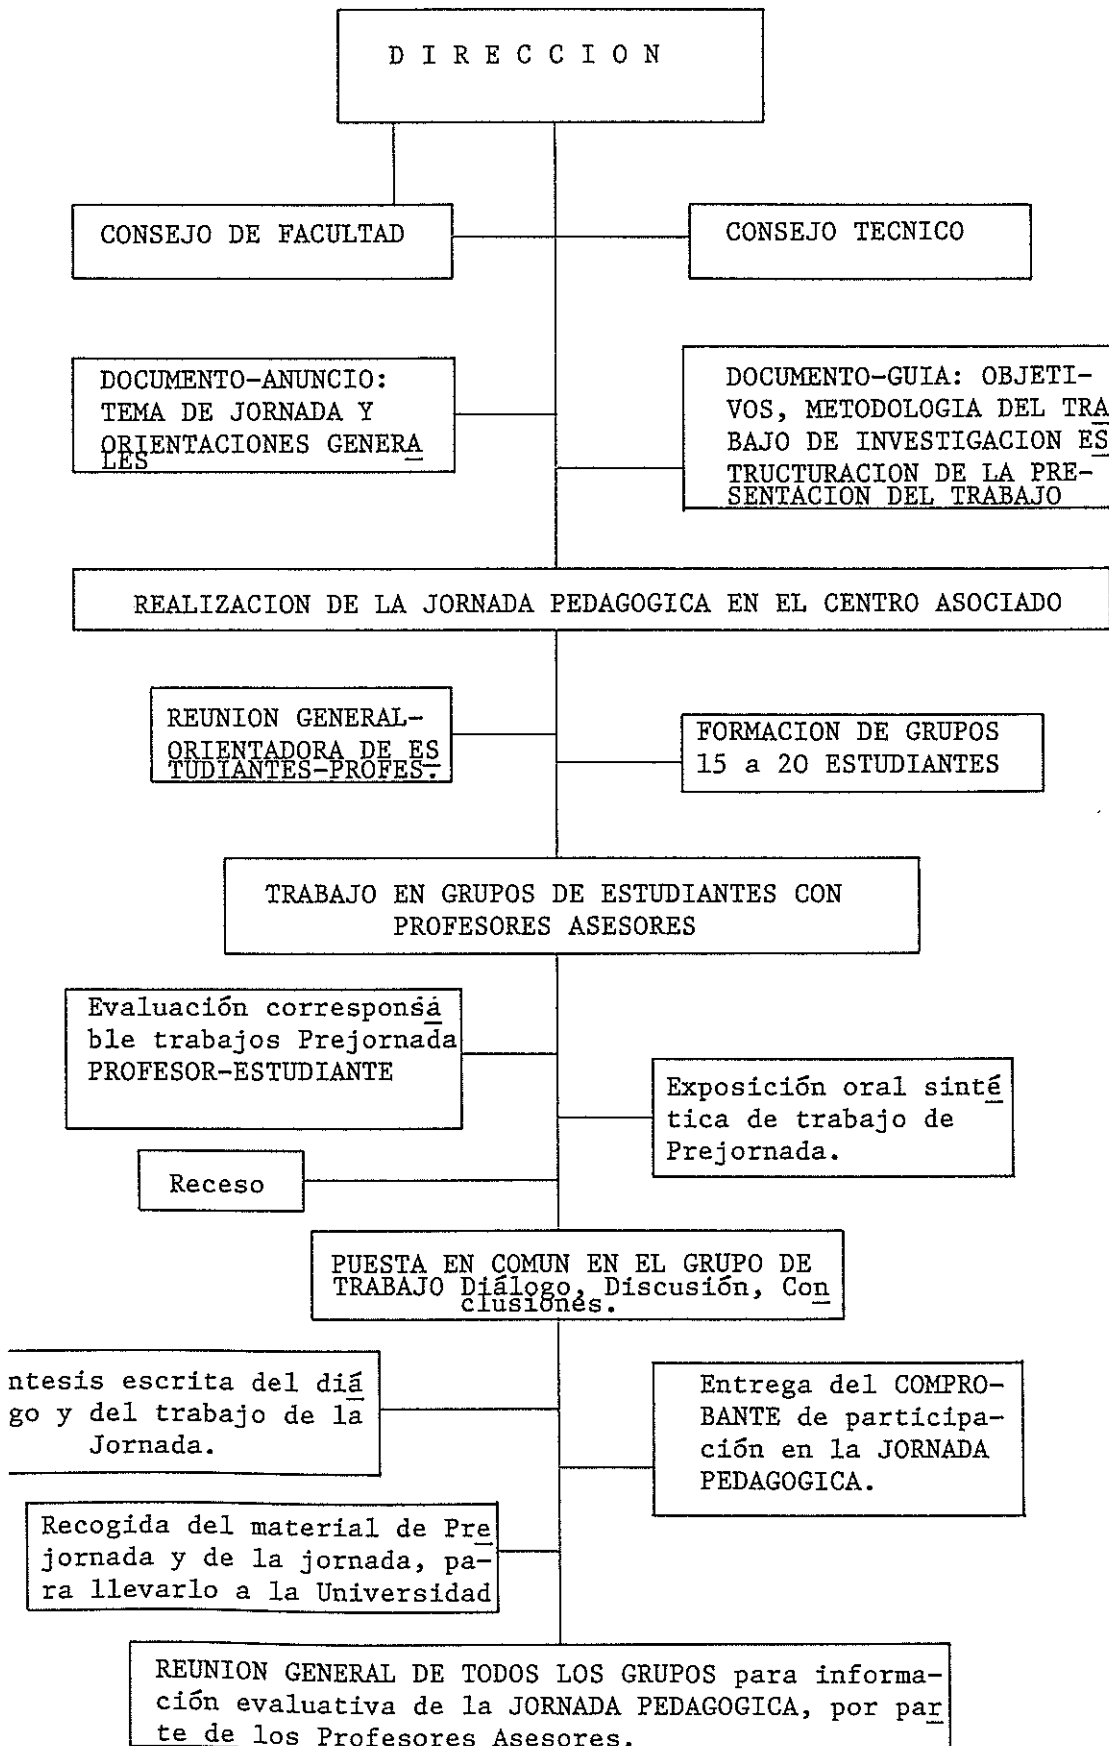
D I R E C C I O N

CONSEJO DE FACULTAD

CONSEJO TECNICO

DOCUMENTO-ANUNCIO: TEMA DE JORNADA Y ORIENTACIONES GENERALES

DOCUMENTO-GUIA: OBJETIVOS, METODOLOGIA DEL TRABAJO DE INVESTIGACION ESTRUCTURACION DE LA PRESENTACION DEL TRABAJO

REALIZACION DE LA JORNADA PEDAGOGICA EN EL CENTRO ASOCIADO

REUNION GENERAL-ORIENTADORA DE ESTUDIANTES-PROFES.

FORMACION DE GRUPOS 15 a 20 ESTUDIANTES

TRABAJO EN GRUPOS DE ESTUDIANTES CON PROFESORES ASESORES

Evaluación corresponsable trabajos Prejornada PROFESOR-ESTUDIANTE

Exposición oral sintética de trabajo de Prejornada.

Receso

PUESTA EN COMUN EN EL GRUPO DE TRABAJO Diálogo, Discusión, Conclusiones.

ntesis escrita del diágo y del trabajo de la Jornada.

Entrega del COMPROBANTE de participación en la JORNADA PEDAGOGICA.

Recogida del material de Prejornada y de la jornada, para llevarlo a la Universidad

REUNION GENERAL DE TODOS LOS GRUPOS para información evaluativa de la JORNADA PEDAGOGICA, por parte de los Profesores Asesores.